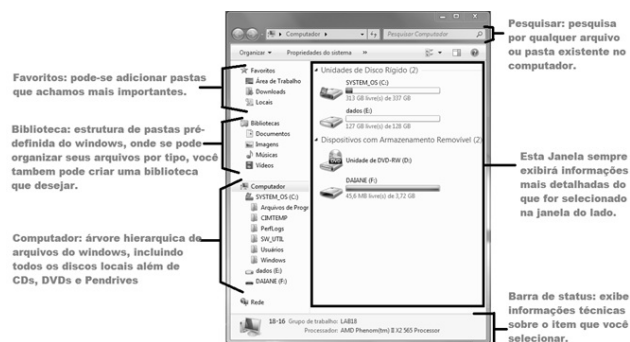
Pesquisar: pesquisa por qualquer arquivo ou pasta existente no computador.

Favoritos: pode-se adicionar pastas que achamos mais importantes.

Biblioteca: estrutura de pastas pré-definida do windows, onde se pode organizar seus arquivos por tipo, você tambem pode criar uma biblioteca que desejar.

Computador: árvore hierarquica de arquivos do windows, incluindo todos os discos locais além de CDs, DVDs e Pendrives

Esta Janela sempre exibirá informações mais detalhadas do que for selecionado na janela do lado.

Barra de status: exibe informações técnicas sobre o item que você selecionar.

Computador ▸ | Pesquisar Computador
Organizar ▾ | Propriedades do sistema | »

Favoritos
Área de Trabalho
Downloads
Locais

Bibliotecas
Documentos
Imagens
Músicas
Vídeos

Computador
SYSTEM_OS (C:)
Arquivos de Progr
CIMTEMP
PerfLogs
SW_UTIL
Usuários
Windows
dados (E:)
DAIANE (F:)

Rede

Unidades de Disco Rígido (2)
SYSTEM_OS (C:)
313 GB livre(s) de 337 GB
dados (E:)
127 GB livre(s) de 128 GB
Dispositivos com Armazenamento Removível (2)
Unidade de DVD-RW (D:)
DAIANE (F:)
45,6 MB livre(s) de 3,72 GB

18-16 Grupo de trabalho: LAB18
Processador: AMD Phenom(tm) II X2 565 Processor